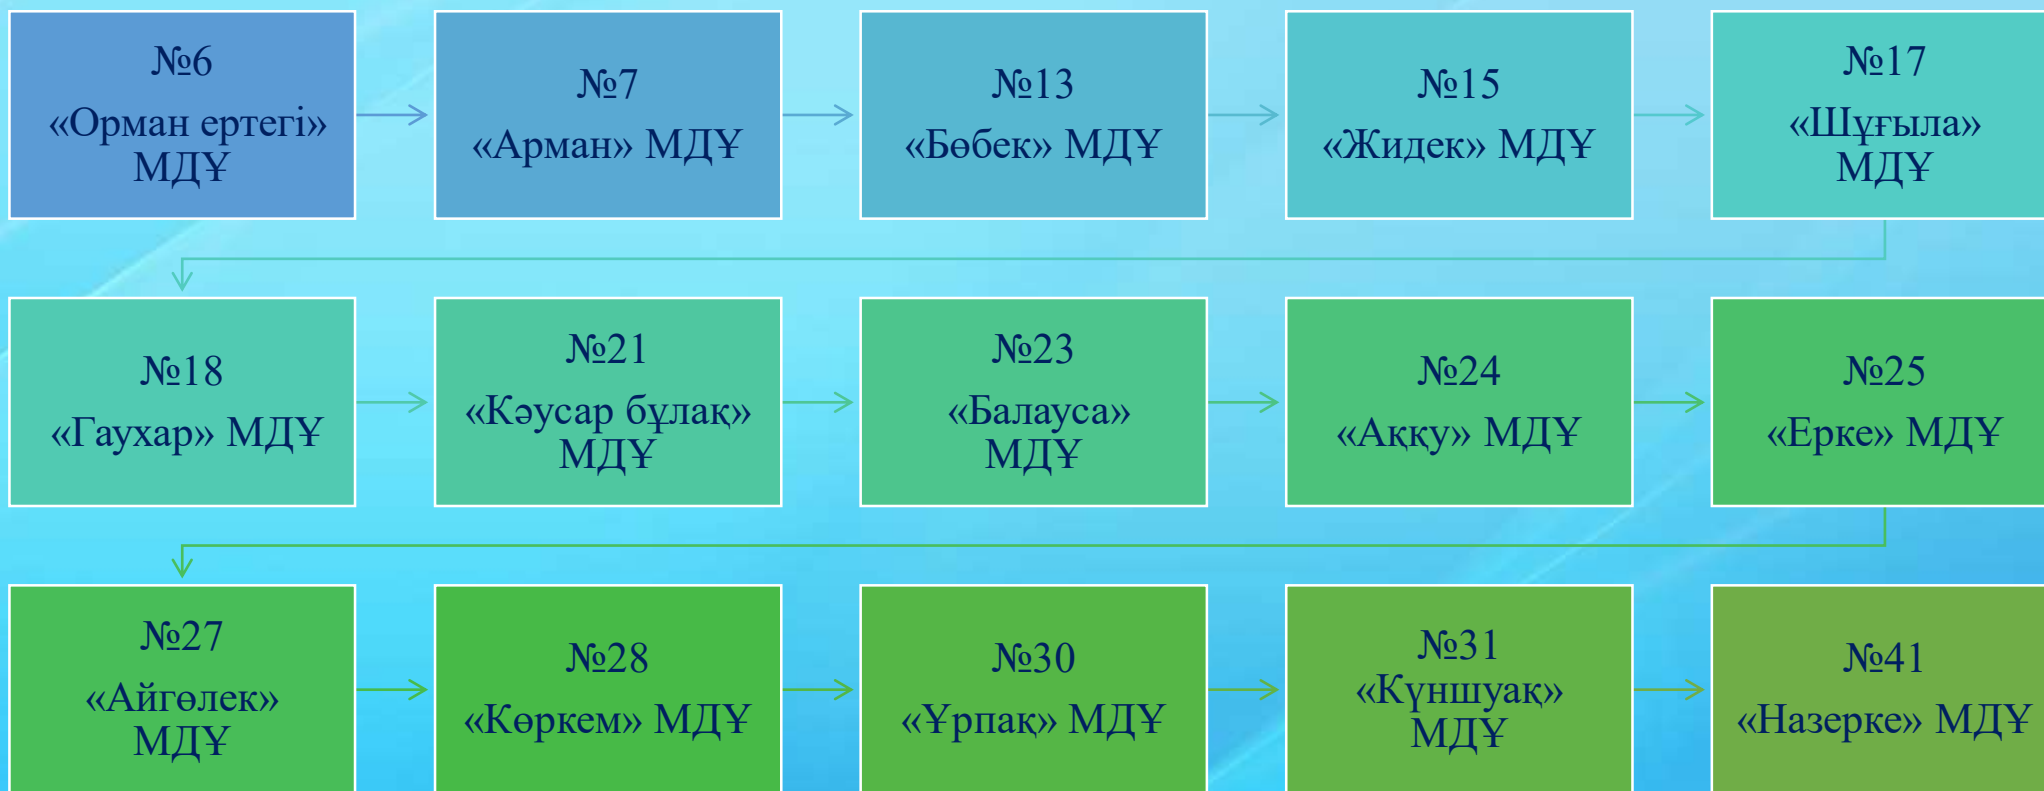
№6
«Орман ертегі» МДҰ

№7
«Арман» МДҰ

№13
«Бөбек» МДҰ

№15
«Жидек» МДҰ

№17
«Шұғыла» МДҰ

№18
«Гаухар» МДҰ

№21
«Кәусар бұлақ» МДҰ

№23
«Балауса» МДҰ

№24
«Аққу» МДҰ

№25
«Ерке» МДҰ

№27
«Айгөлек» МДҰ

№28
«Көркем» МДҰ

№30
«Ұрпақ» МДҰ

№31
«Күншуақ» МДҰ

№41
«Назерке» МДҰ